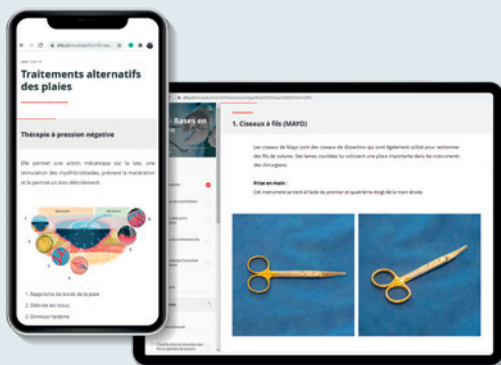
Traitements alternatifs des plaies

Thérapie à pression négative

Elle permet une action mécanique sur la lésion, une stimulation des myofibroblastes, prévient la macération et permet un bon débridement.

1. Rapproche les bords de la plaie
2. Déterge les tissus
3. Diminue l'œdème

Bases en

1. Ciseaux à fils (MAYO)

Les ciseaux de Mayo sont des ciseaux de dissection qui sont également utilisé pour sectionner des fils de sutures. Ses lames courbées lui octroient une place importante dans les instruments des chirurgiens.

Prise en main :
Cet instrument se tient à l'aide du premier et quatrième doigt de la main droite.